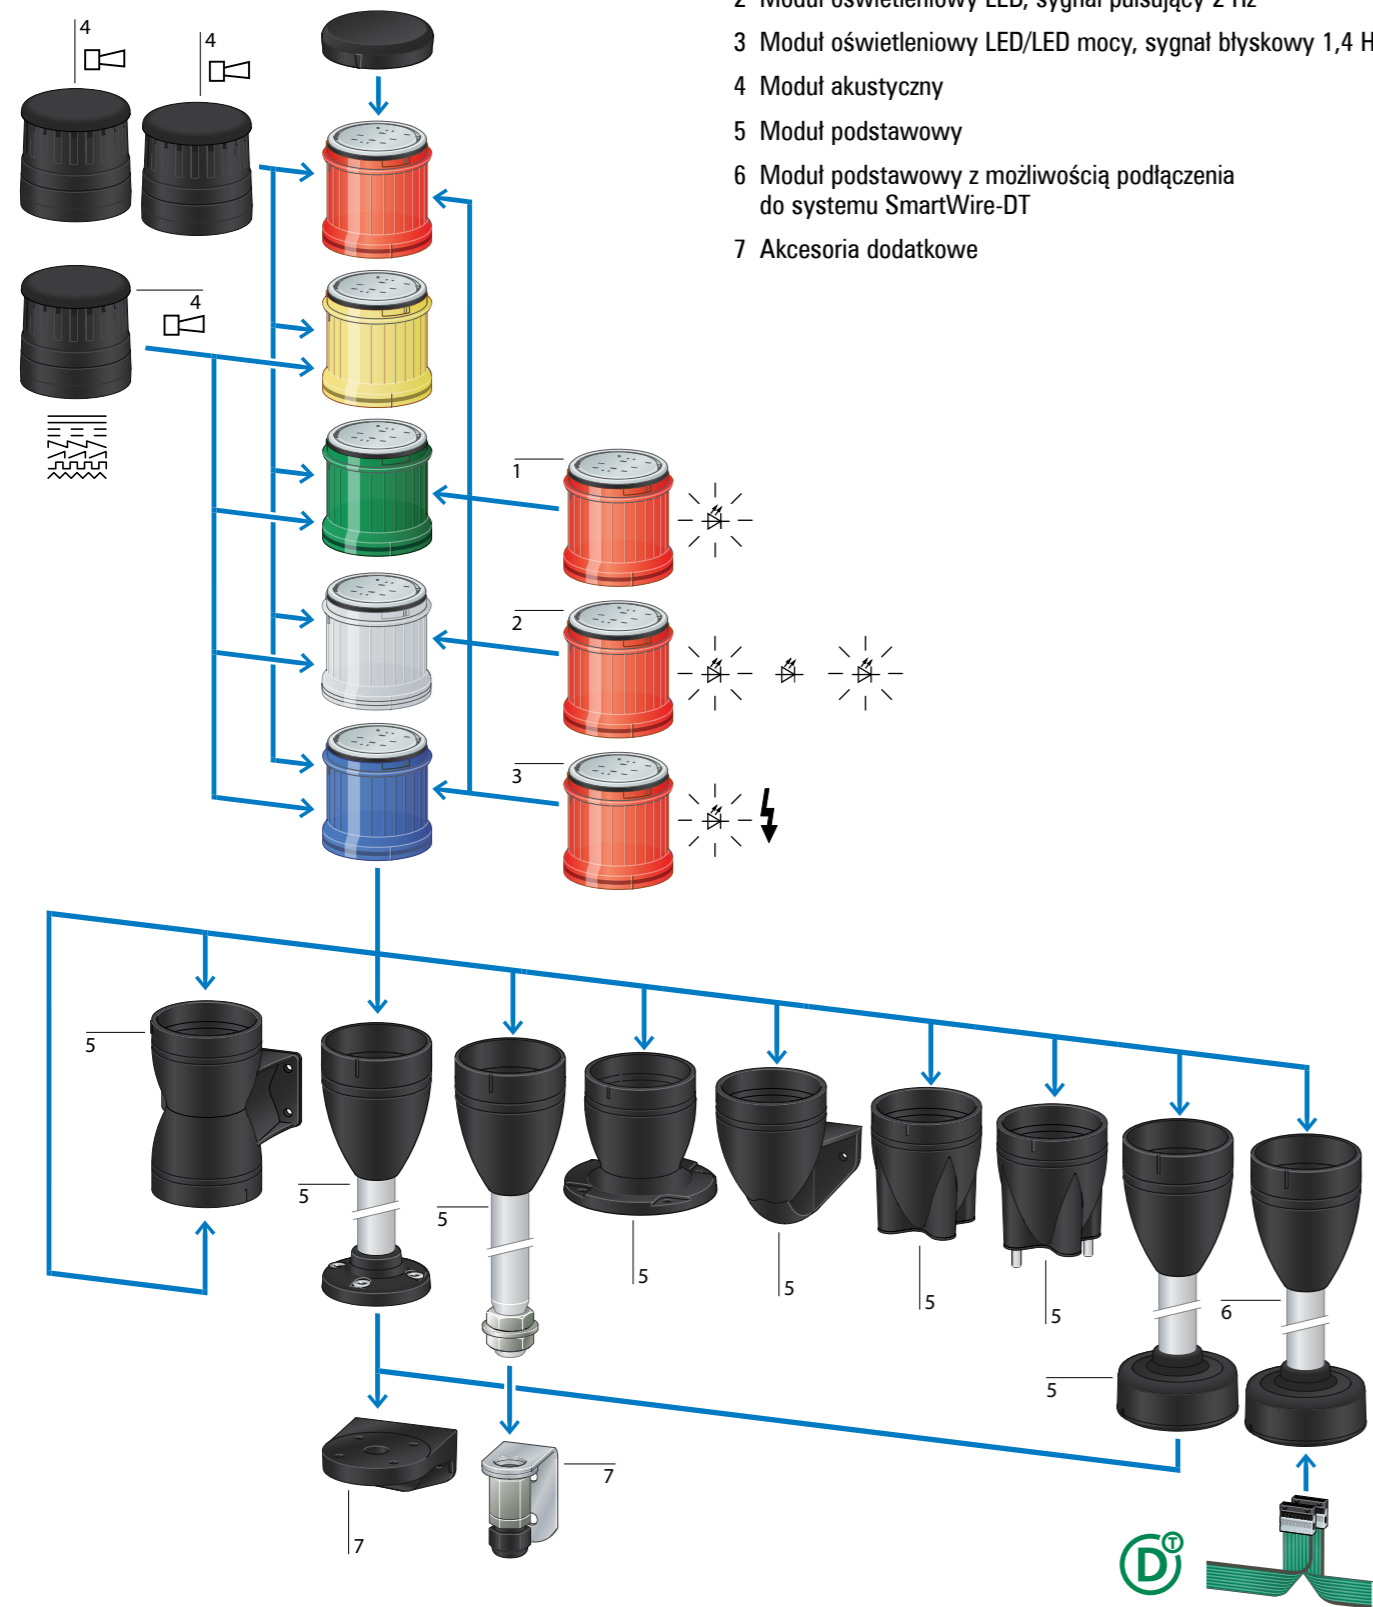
2 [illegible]

3 Moduł oświetleniowy LED/LED mocy, sygnał błyskowy 1,4 H

4 Moduł akustyczny

5 Moduł podstawowy

6 Moduł podstawowy z możliwością podłączenia do systemu SmartWire-DT

7 Akcesoria dodatkowe

4

4

4

1

2

3

5

5

5

5

5

5

5

6

5

7

7